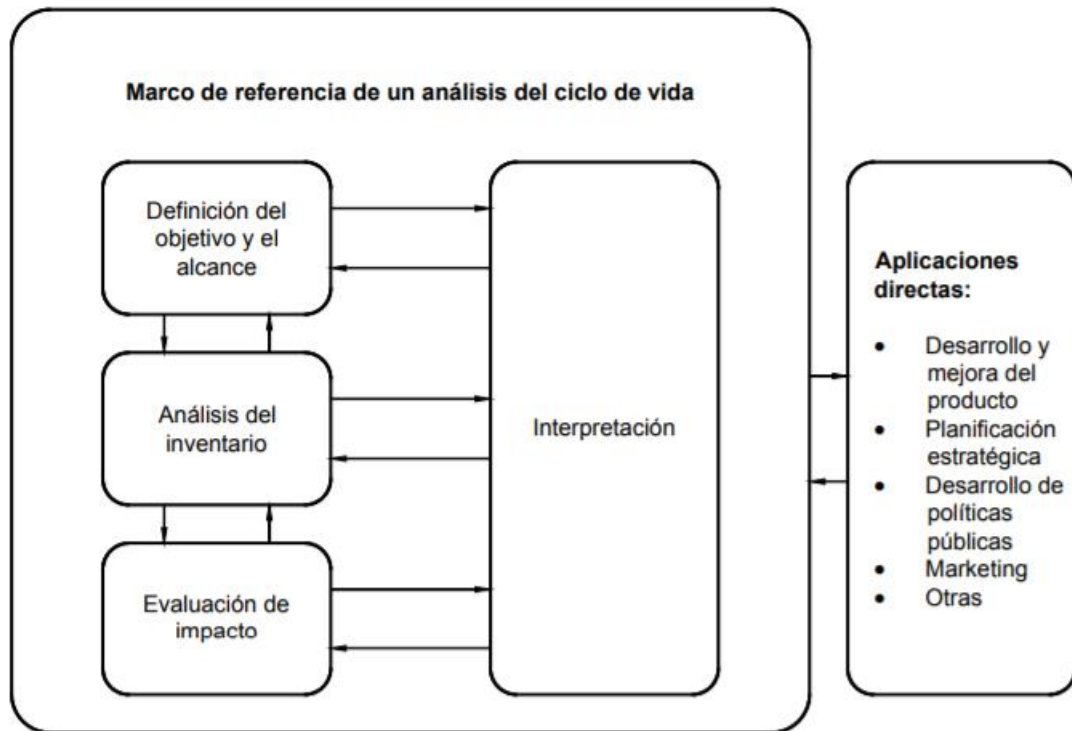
Marco de referencia de un análisis del ciclo de vida

Definición del objetivo y el alcance

Análisis del inventario

Evaluación de impacto

Interpretación

Aplicaciones directas:

- Desarrollo y mejora del producto
- Planificación estratégica
- Desarrollo de políticas públicas
- Marketing
- Otras